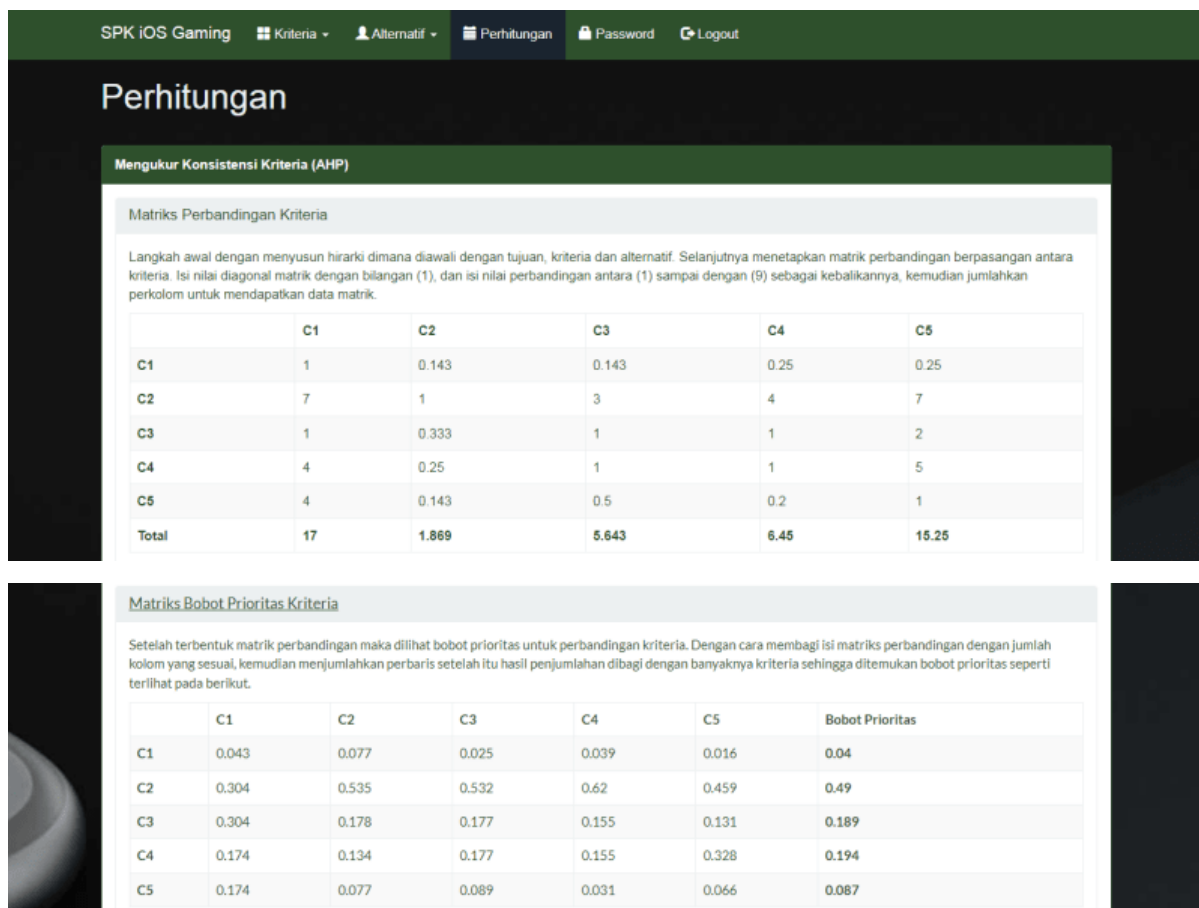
SPK iOS Gaming Kriteria Alternatif Perhitungan Password Logout

Perhitungan

Mengukur Konsistensi Kriteria (AHP)

Matriks Perbandingan Kriteria

Langkah awal dengan menyusun hirarki dimana diawali dengan tujuan, kriteria dan alternatif. Selanjutnya menetapkan matrik perbandingan berpasangan antara kriteria. Isi nilai diagonal matrik dengan bilangan (1), dan isi nilai perbandingan antara (1) sampai dengan (9) sebagai kebalikannya, kemudian jumlahkan perkolom untuk mendapatkan data matrik.

| | C1 | C2 | C3 | C4 | C5 |
|---|---|---|---|---|---|
| C1 | 1 | 0.143 | 0.143 | 0.25 | 0.25 |
| C2 | 7 | 1 | 3 | 4 | 7 |
| C3 | 1 | 0.333 | 1 | 1 | 2 |
| C4 | 4 | 0.25 | 1 | 1 | 5 |
| C5 | 4 | 0.143 | 0.5 | 0.2 | 1 |
| Total | 17 | 1.869 | 5.643 | 6.45 | 15.25 |

Matriks Bobot Prioritas Kriteria

Setelah terbentuk matrik perbandingan maka dilihat bobot prioritas untuk perbandingan kriteria. Dengan cara membagi isi matriks perbandingan dengan jumlah kolom yang sesuai, kemudian menjumlahkan perbaris setelah itu hasil penjumlahan dibagi dengan banyaknya kriteria sehingga ditemukan bobot prioritas seperti terlihat pada berikut.

| | C1 | C2 | C3 | C4 | C5 | Bobot Prioritas |
|---|---|---|---|---|---|---|
| C1 | 0.043 | 0.077 | 0.025 | 0.039 | 0.016 | 0.04 |
| C2 | 0.304 | 0.535 | 0.532 | 0.62 | 0.459 | 0.49 |
| C3 | 0.304 | 0.178 | 0.177 | 0.155 | 0.131 | 0.189 |
| C4 | 0.174 | 0.134 | 0.177 | 0.155 | 0.328 | 0.194 |
| C5 | 0.174 | 0.077 | 0.089 | 0.031 | 0.066 | 0.087 |